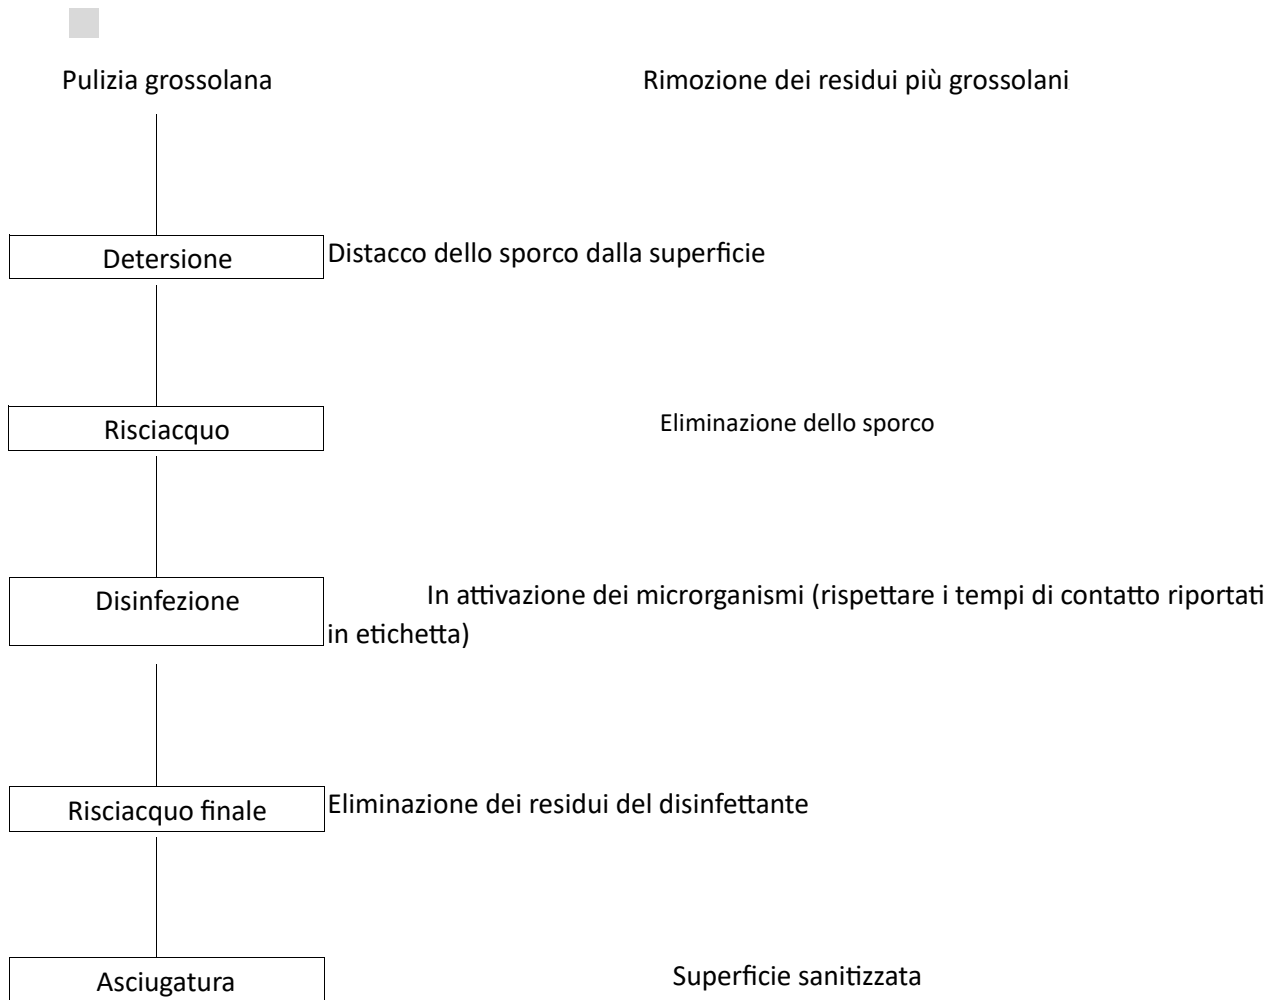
Pulizia grossolana

Rimozione dei residui più grossolani

Detersione

Distacco dello sporco dalla superficie

Risciacquo

Eliminazione dello sporco

Disinfezione

In attivazione dei microrganismi (rispettare i tempi di contatto riportati in etichetta)

Risciacquo finale

Eliminazione dei residui del disinfettante

Asciugatura

Superficie sanitizzata